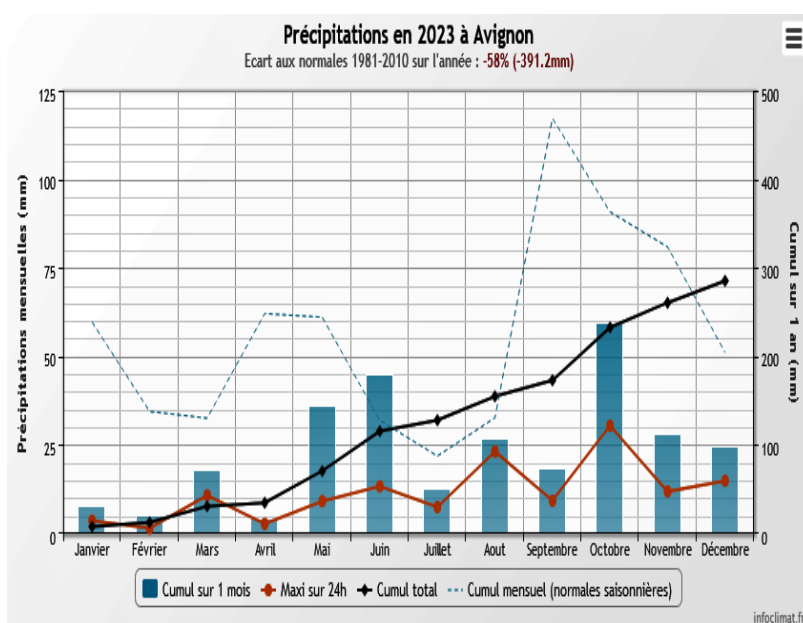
Précipitations en 2023 à Avignon

Ecart aux normales 1981-2010 sur l'année : -58% (-391.2mm)

Précipitations mensuelles (mm)

Cumul sur 1 an (mm)

125
100
75
50
25
0

500
400
300
200
100
0

Janvier
Février
Mars
Avril
Mai
Juin
Juillet
Aout
Septembre
Octobre
Novembre
Décembre

Cumul sur 1 mois
Maxi sur 24h
Cumul total
Cumul mensuel (normales saisonnières)

infoclimat.fr